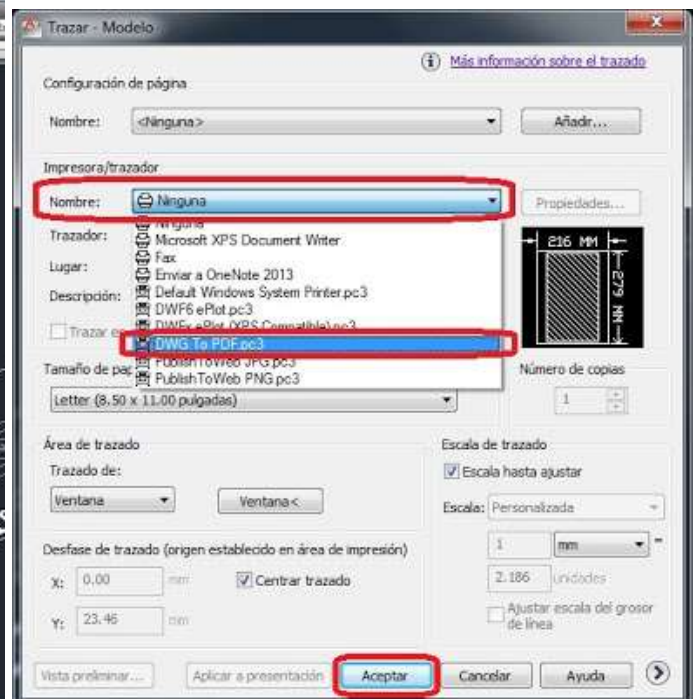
Trazar - Modelo

Más información sobre el trazado

Configuración de página

Nombre: <Ninguna> Añadir...

Impresora/trazador

Nombre: Ninguna Propiedades...

Trazador:

Lugar:

Descripción:

Trazar e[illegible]

Ninguna
Microsoft XPS Document Writer
Fax
Enviar a OneNote 2013
Default Windows System Printer.pc3
DWF6 ePlot.pc3
DWFx ePlot (XPS Compatible).pc3
DWG To PDF.pc3
PublishToWeb JPG.pc3
PublishToWeb PNG.pc3

216 MM

279 MM

Tamaño de pap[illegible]

Número de copias

Letter (8.50 x 11.00 pulgadas)

1

Área de trazado

Trazado de:

Ventana

Ventana<

Escala de trazado

Escala hasta ajustar

Escala: Personalizada

1 mm =

2.186 unidades

Ajustar escala del grosor de línea

Desfase de trazado (origen establecido en área de impresión)

X: 0.00 mm

Centrar trazado

Y: 23.46 mm

Vista preliminar...

Aplicar a presentación

Aceptar

Cancelar

Ayuda